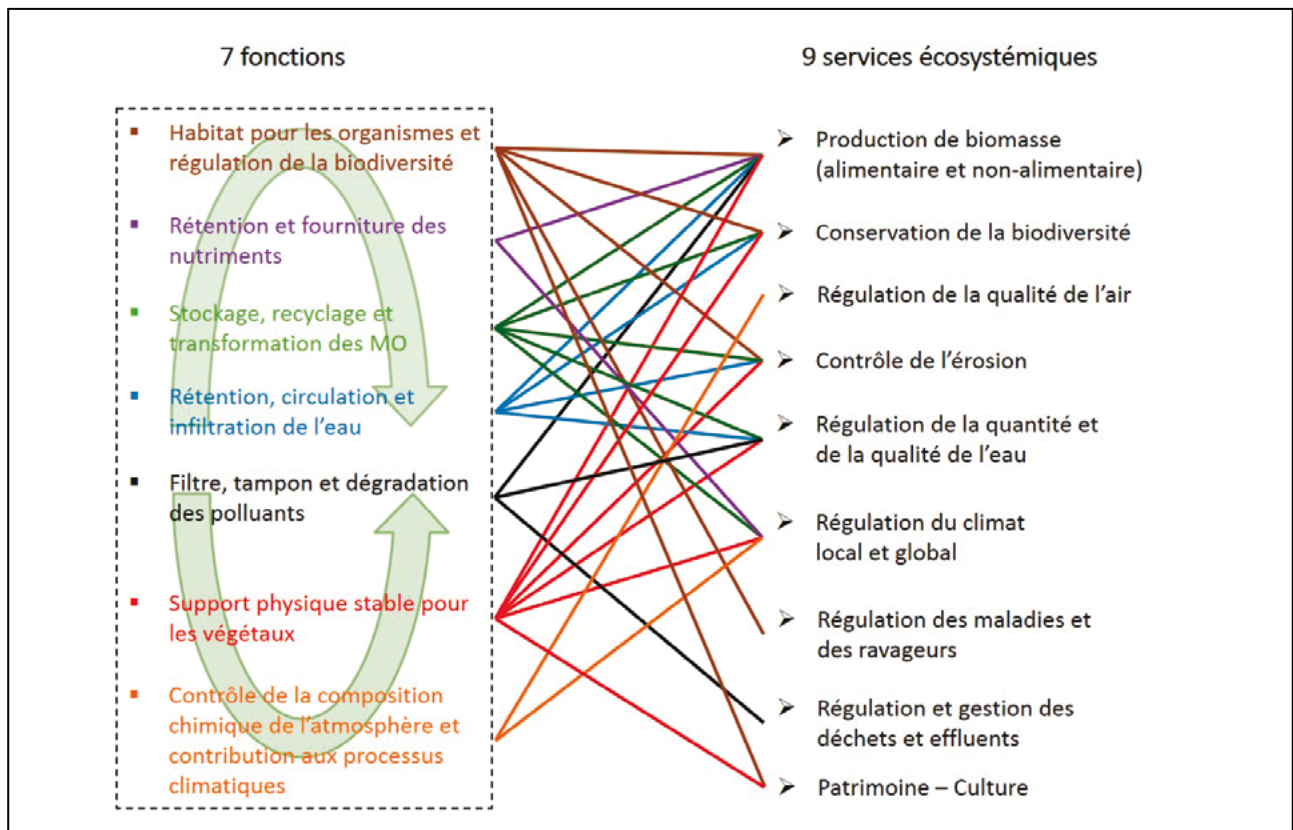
7 fonctions

9 services écosystémiques

▪ Habitat pour les organismes et régulation de la biodiversité

▪ Rétention et fourniture des nutriments

▪ Stockage, recyclage et transformation des MO

▪ Rétention, circulation et infiltration de l'eau

▪ Filtre, tampon et dégradation des polluants

▪ Support physique stable pour les végétaux

▪ Contrôle de la composition chimique de l'atmosphère et contribution aux processus climatiques

➢ Production de biomasse (alimentaire et non-alimentaire)

➢ Conservation de la biodiversité

➢ Régulation de la qualité de l'air

➢ Contrôle de l'érosion

➢ Régulation de la quantité et de la qualité de l'eau

➢ Régulation du climat local et global

➢ Régulation des maladies et des ravageurs

➢ Régulation et gestion des déchets et effluents

➢ Patrimoine – Culture